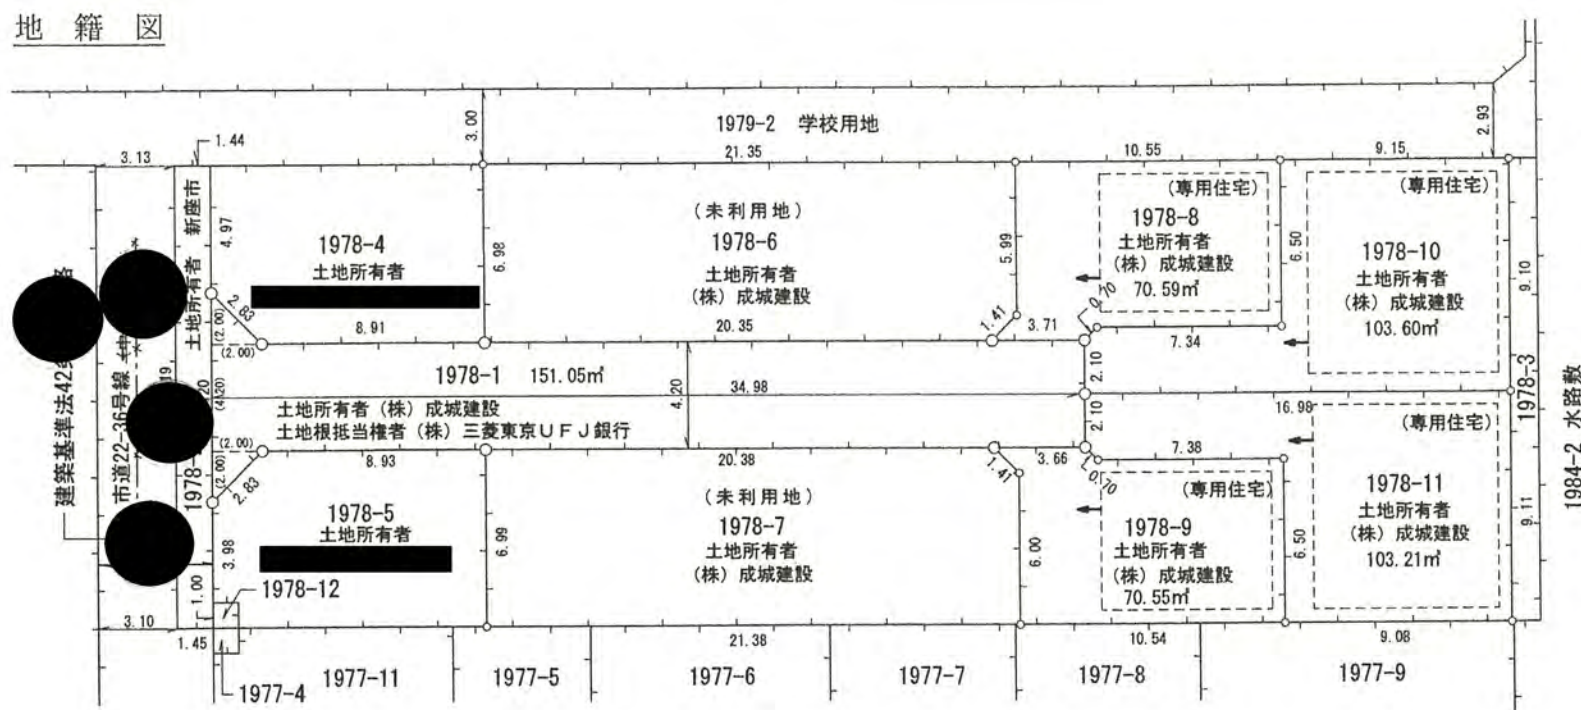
地籍図

1979-2 学校用地

3.00

2.93

3.13

1.44

21.35

10.55

9.15

新座市

土地所有者

4.97

1978-4
土地所有者

(未利用地)
1978-6
土地所有者
(株) 成城建設

6.98

5.99

(専用住宅)
1978-8
土地所有者
(株) 成城建設
70.59㎡

6.50

(専用住宅)
1978-10
土地所有者
(株) 成城建設
103.60㎡

9.10

2.83

(2.00)

(2.00)

8.91

20.35

1.41

3.71

0.70

7.34

2.10

1978-1 151.05㎡

4.20

34.98

(4.20)

土地所有者 (株) 成城建設
土地根抵当権者 (株) 三菱東京UFJ銀行

2.10

16.98

1978-3

1984-2 水路敷

建築基準法42条

市道22-36号線

1978-

(2.00)

(2.00)

8.93

20.38

1.41

3.66

0.70

7.38

(専用住宅)

2.83

1978-5
土地所有者

(未利用地)
1978-7
土地所有者
(株) 成城建設

6.99

6.00

(専用住宅)
1978-9
土地所有者
(株) 成城建設
70.55㎡

6.50

1978-11
土地所有者
(株) 成城建設
103.21㎡

9.11

3.98

1.00

1978-12

3.10

1.45

21.38

10.54

9.08

1977-4

1977-11

1977-5

1977-6

1977-7

1977-8

1977-9